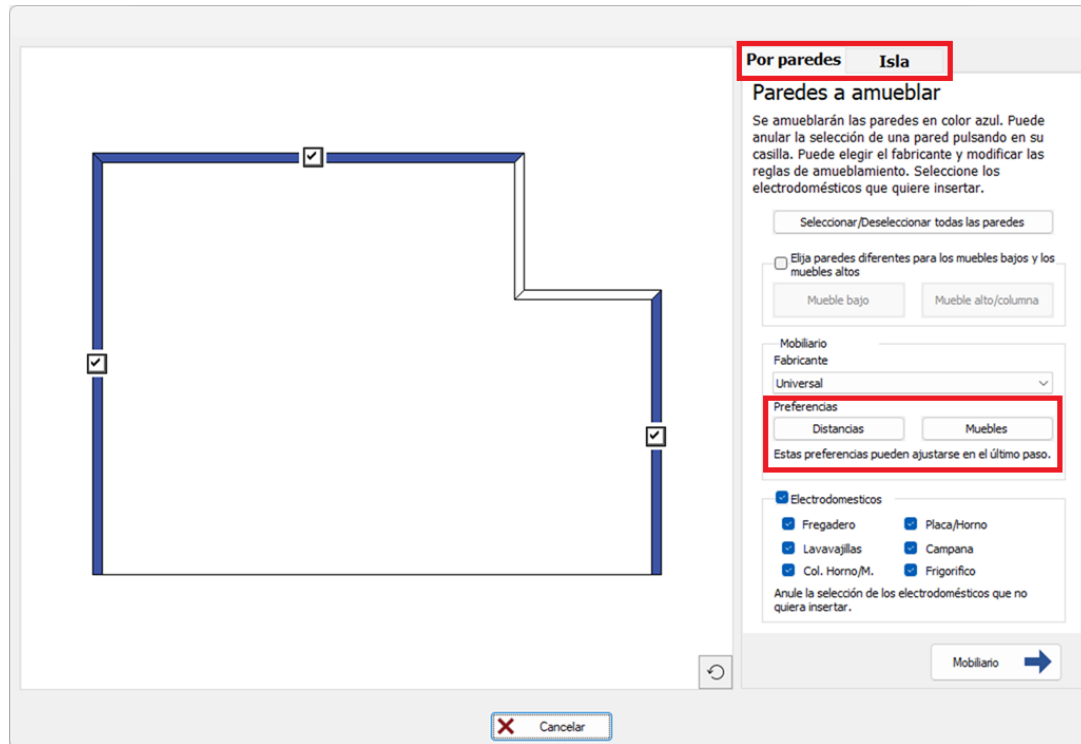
Por paredes Isla

Paredes a amueblar

Se amueblarán las paredes en color azul. Puede anular la selección de una pared pulsando en su casilla. Puede elegir el fabricante y modificar las reglas de amueblamiento. Seleccione los electrodomésticos que quiere insertar.

Seleccionar/Deseleccionar todas las paredes

Elija paredes diferentes para los muebles bajos y los muebles altos

Mueble bajo

Mueble alto/columna

Mobiliario

Fabricante

Universal

Preferencias

Distancias

Muebles

Estas preferencias pueden ajustarse en el último paso.

Electrodomesticos

Fregadero

Placa/Horno

Lavavajillas

Campana

Col. Horno/M.

Frigorifico

Anule la selección de los electrodomésticos que no quiera insertar.

Mobiliario

Cancelar